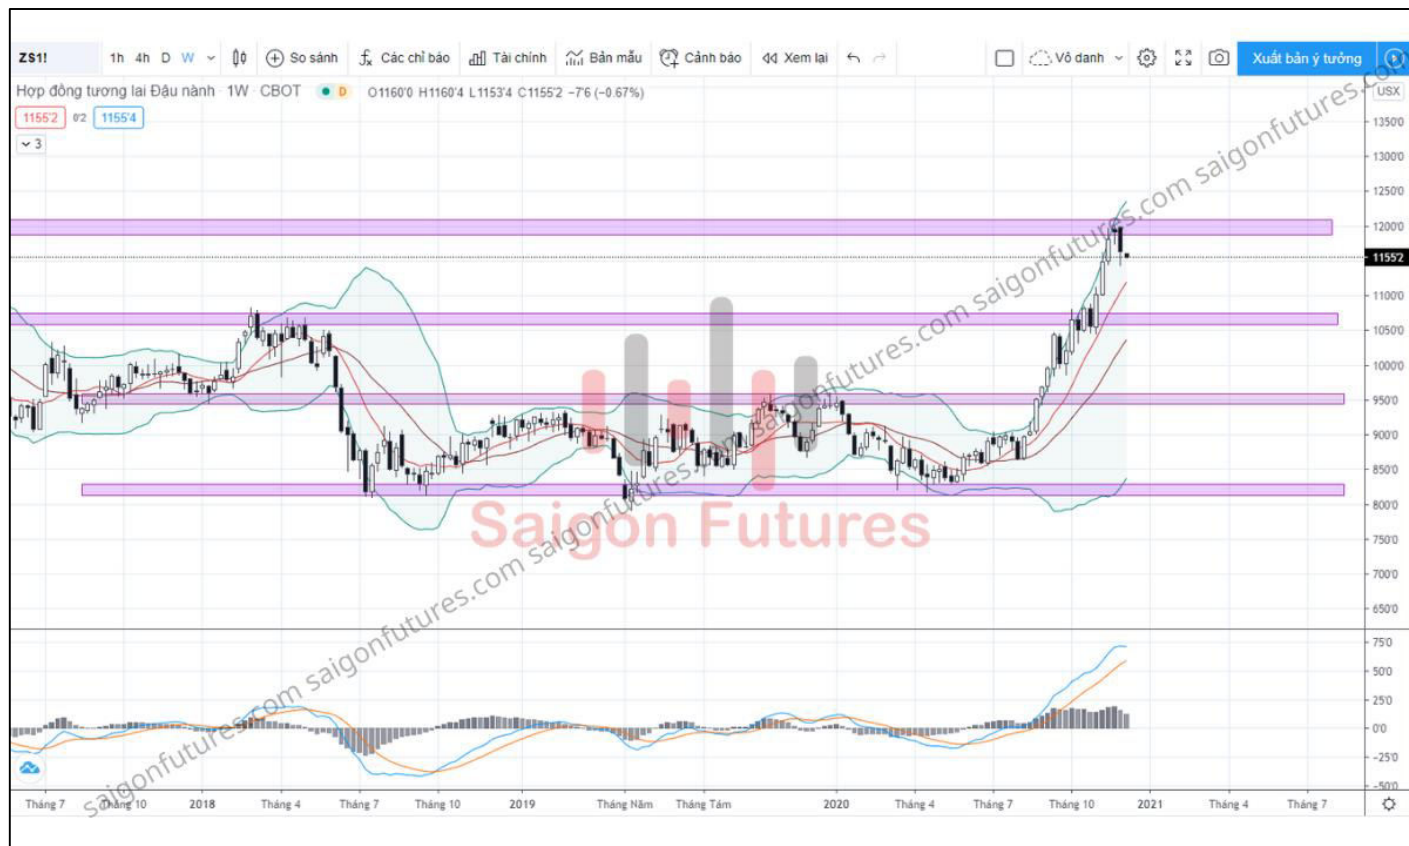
ZS1! 1h 4h D W So sánh Các chỉ báo Tài chính Bản mẫu Cảnh báo Xem lại Vô danh Xuất bản ý tưởng

Hợp đồng tương lai Đậu nành 1W CBOT D O1160'0 H1160'4 L1153'4 C1155'2 −7'6 (−0.67%)

1155'2 0'2 1155'4

3

USX
1350'0
1300'0
1250'0
1200'0
1155'2
1100'0
1050'0
1000'0
950'0
900'0
850'0
800'0
750'0
700'0
650'0

75'0
50'0
25'0
0'0
−25'0
−50'0

Saigon Futures

saigonfutures.com saigonfutures.com saigonfutures.com saigonfutures.com

saigonfutures.com saigonfutures.com saigonfutures.com

Tháng 7 Tháng 10 2018 Tháng 4 Tháng 7 Tháng 10 2019 Tháng Năm Tháng Tám 2020 Tháng 4 Tháng 7 Tháng 10 2021 Tháng 4 Tháng 7